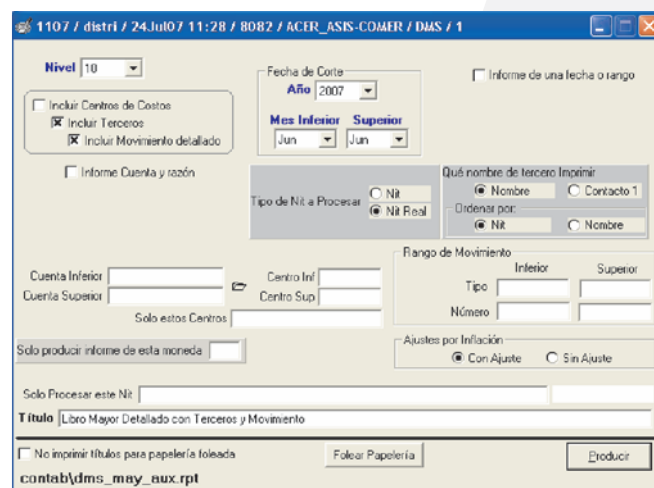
1107 / distri / 24Jul07 11:28 / 8082 / ACER_ASIS-COMER / DMS / 1

Nivel 10

Incluir Centros de Costos
Incluir Terceros
Incluir Movimiento detallado

Fecha de Corte
Año 2007
Mes Inferior Superior
Jun Jun

Informe de una fecha o rango

Informe Cuenta y razón

Tipo de Nit a Procesar
Nit
Nit Real

Qué nombre de tercero Imprimir
Nombre
Contacto 1
Ordenar por:
Nit
Nombre

Rango de Movimiento
Inferior Superior
Tipo
Número

Cuenta Inferior
Cuenta Superior
Centro Inf
Centro Sup
Solo estos Centros

Solo producir informe de esta moneda

Ajustes por Inflación
Con Ajuste
Sin Ajuste

Solo Procesar este Nit
Título Libro Mayor Detallado con Terceros y Movimiento

No imprimir títulos para papelería foleada
Folear Papelería
Producir
contab\dms_may_aux.rpt